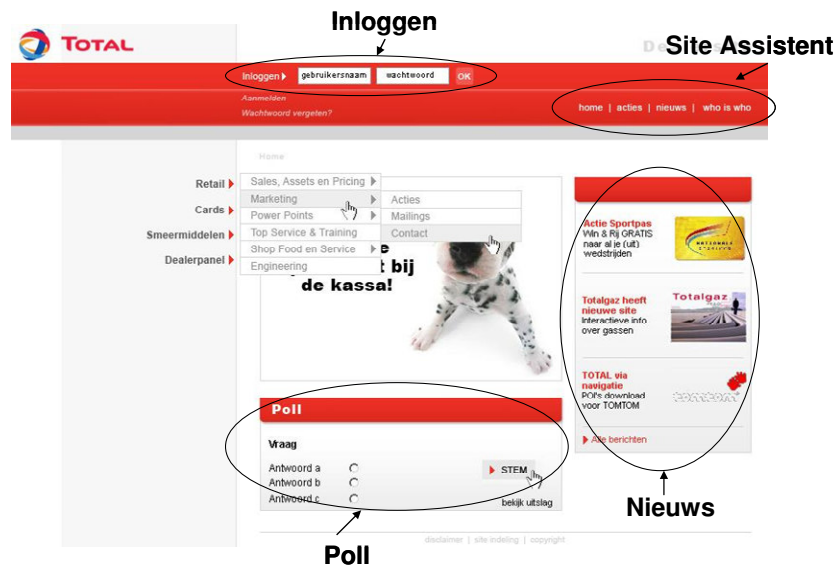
Inloggen

TOTAL

Site Assistent

Inloggen ▸ gebruikersnaam wachtwoord OK

Aanmelden
Wachtwoord vergeten?

home | acties | nieuws | who is who

Home

Retail ▸
Cards ▸
Smeermiddelen ▸
Dealerpanel ▸

Sales, Assets en Pricing ▸
Marketing ▸
Power Points ▸
Top Service & Training ▸
Shop Food en Service ▸
Engineering

Acties
Mailings
Contact

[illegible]e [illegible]t bij de kassa!

Actie Sportpas
Win & Rij GRATIS naar al je (uit) wedstrijden

Totalgaz heeft nieuwe site
Interactieve info over gassen

Totalgaz

TOTAL via navigatie
POI's download voor TOMTOM

TOMTOM

▸ Alle berichten

Poll

Vraag

Antwoord a
Antwoord b
Antwoord c

▸ STEM

bekijk uitslag

Nieuws

disclaimer | site indeling | copyright

Poll